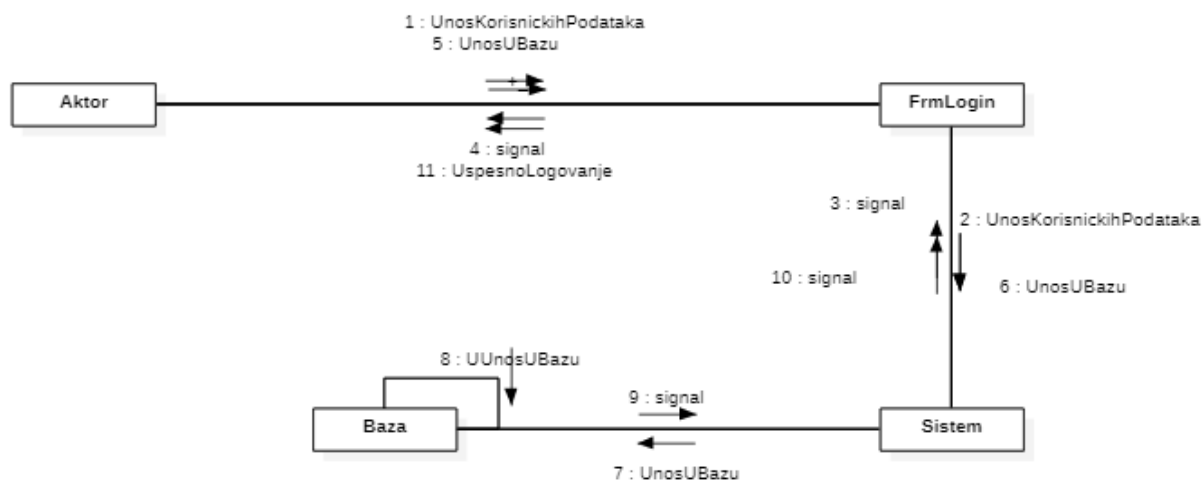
1 : UnosKorisnickihPodataka
5 : UnosUBazu

Aktor

FrmLogin

4 : signal
11 : UspesnoLogovanje

3 : signal

2 : UnosKorisnickihPodataka

10 : signal

6 : UnosUBazu

8 : UUnosUBazu

9 : signal

Baza

Sistem

7 : UnosUBazu